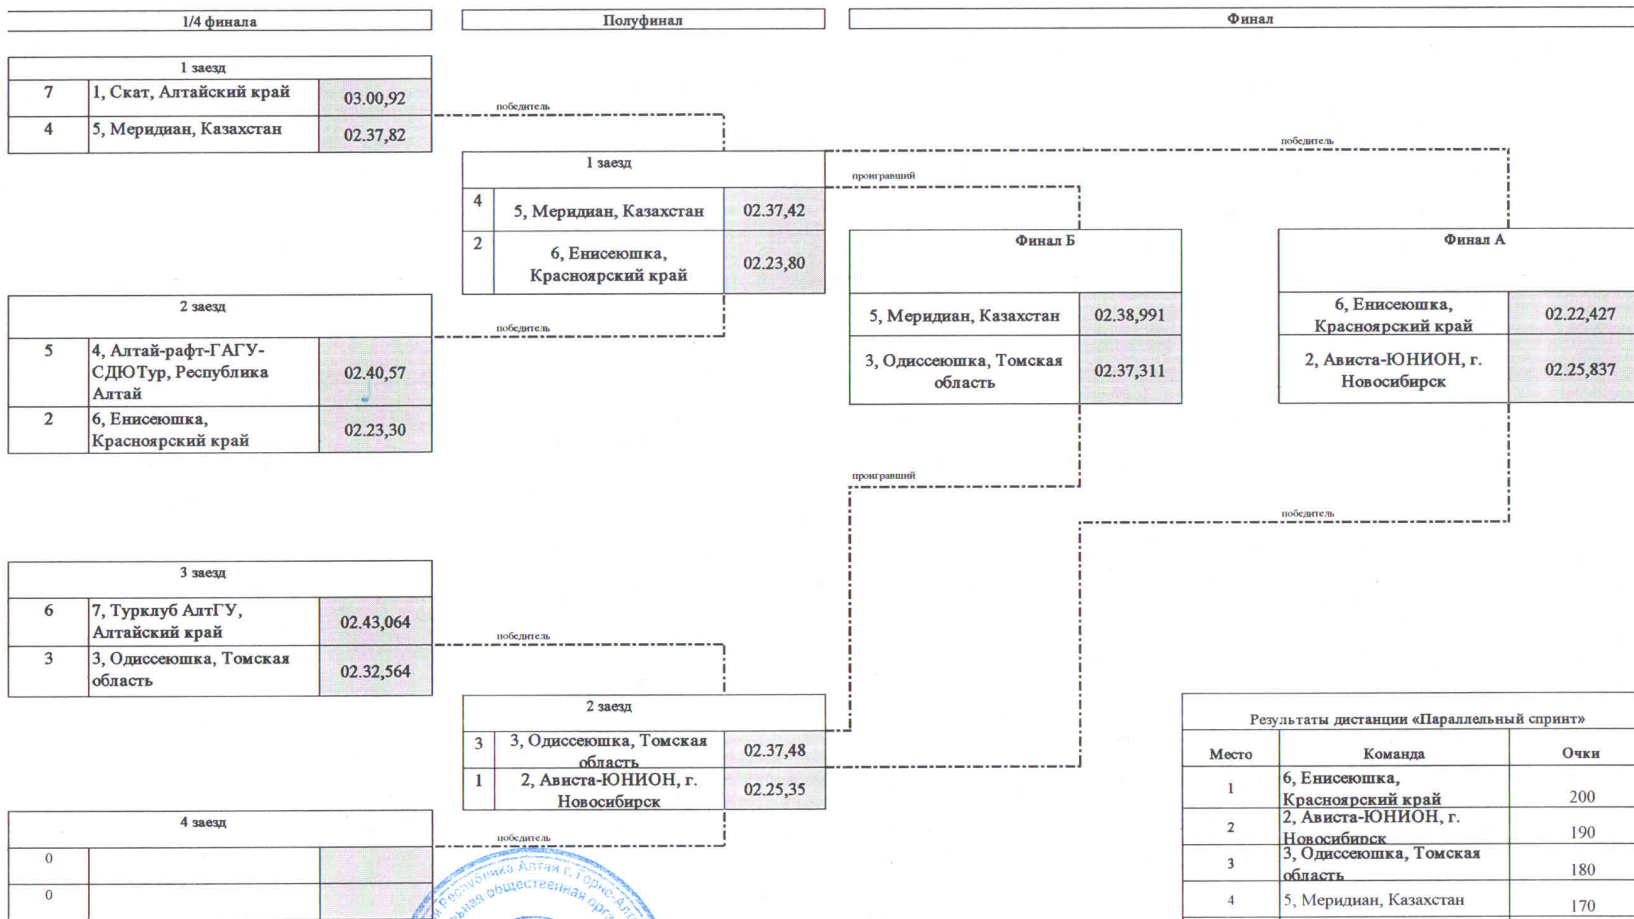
1/4 финала

Полуфинал

Финал

1 заезд

| 7 | 1, Скат, Алтайский край | 03.00,92 |
|---|---|---|
| 4 | 5, Меридиан, Казахстан | 02.37,82 |

победитель

1 заезд

| 4 | 5, Меридиан, Казахстан | 02.37,42 |
|---|---|---|
| 2 | 6, Енисеюшка, Красноярский край | 02.23,80 |

победитель

проигравший

Финал Б

| 5, Меридиан, Казахстан | 02.38,991 |
|---|---|
| 3, Одиссеюшка, Томская область | 02.37,311 |

Финал А

| 6, Енисеюшка, Красноярский край | 02.22,427 |
|---|---|
| 2, Ависта-ЮНИОН, г. Новосибирск | 02.25,837 |

2 заезд

| 5 | 4, Алтай-рафт-ГАГУ-СДЮТур, Республика Алтай | 02.40,57 |
|---|---|---|
| 2 | 6, Енисеюшка, Красноярский край | 02.23,30 |

победитель

проигравший

победитель

3 заезд

| 6 | 7, Турклуб АлтГУ, Алтайский край | 02.43,064 |
|---|---|---|
| 3 | 3, Одиссеюшка, Томская область | 02.32,564 |

победитель

2 заезд

| 3 | 3, Одиссеюшка, Томская область | 02.37,48 |
|---|---|---|
| 1 | 2, Ависта-ЮНИОН, г. Новосибирск | 02.25,35 |

победитель

4 заезд

| 0 | | |
|---|---|---|
| 0 | | |

Результаты дистанции «Параллельный спринт»

| Место | Команда | Очки |
|---|---|---|
| 1 | 6, Енисеюшка, Красноярский край | 200 |
| 2 | 2, Ависта-ЮНИОН, г. Новосибирск | 190 |
| 3 | 3, Одиссеюшка, Томская область | 180 |
| 4 | 5, Меридиан, Казахстан | 170 |

Республика Алтай г. Горно-Алт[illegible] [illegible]льная общественная орг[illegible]